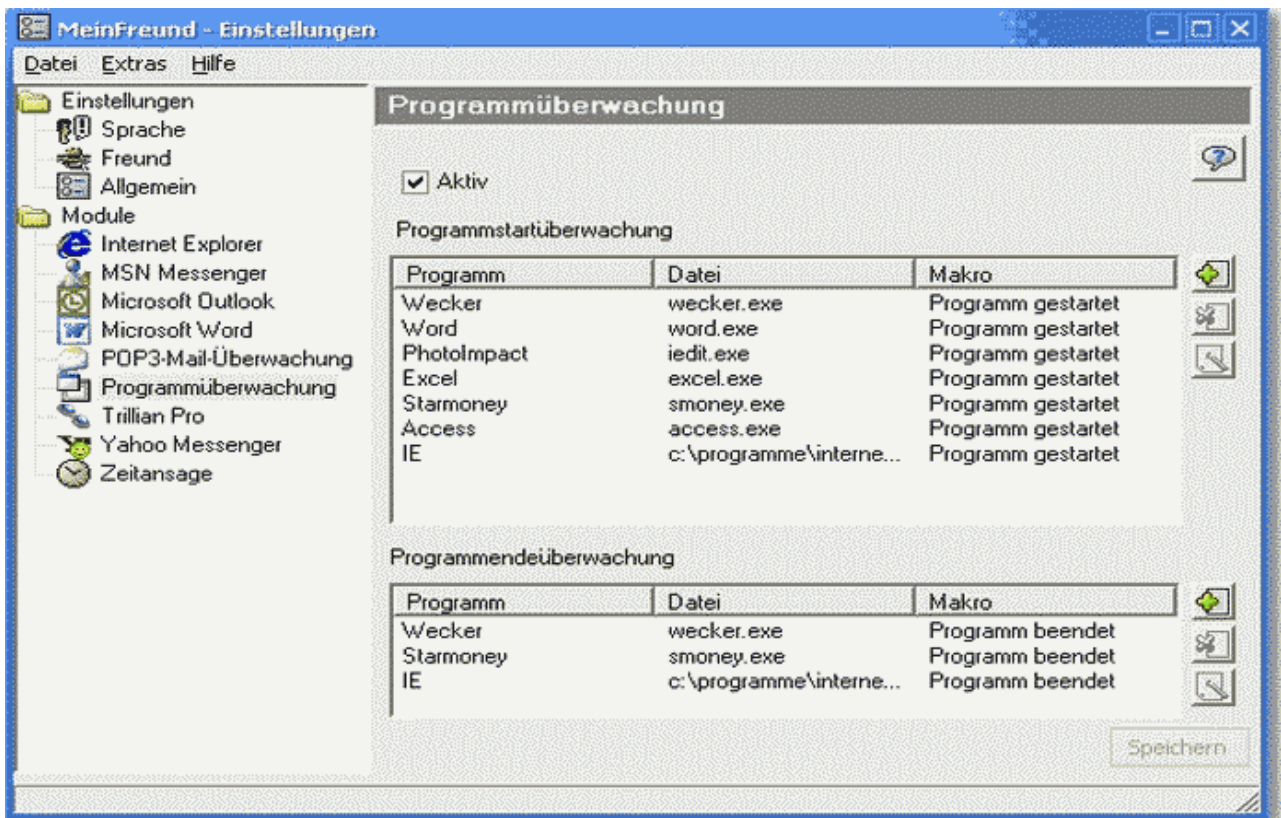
MeinFreund - Einstellungen

Datei Extras Hilfe

Einstellungen
Sprache
Freund
Allgemein
Module
Internet Explorer
MSN Messenger
Microsoft Outlook
Microsoft Word
POP3-Mail-Überwachung
Programmüberwachung
Trillian Pro
Yahoo Messenger
Zeitansage

Programmüberwachung

Aktiv

Programmstartüberwachung

| Programm | Datei | Makro |
|---|---|---|
| Wecker | wecker.exe | Programm gestartet |
| Word | word.exe | Programm gestartet |
| PhotoImpact | iedit.exe | Programm gestartet |
| Excel | excel.exe | Programm gestartet |
| Starmoney | smoney.exe | Programm gestartet |
| Access | access.exe | Programm gestartet |
| IE | c:\programme\interne... | Programm gestartet |

Programmendeüberwachung

| Programm | Datei | Makro |
|---|---|---|
| Wecker | wecker.exe | Programm beendet |
| Starmoney | smoney.exe | Programm beendet |
| IE | c:\programme\interne... | Programm beendet |

Speichern